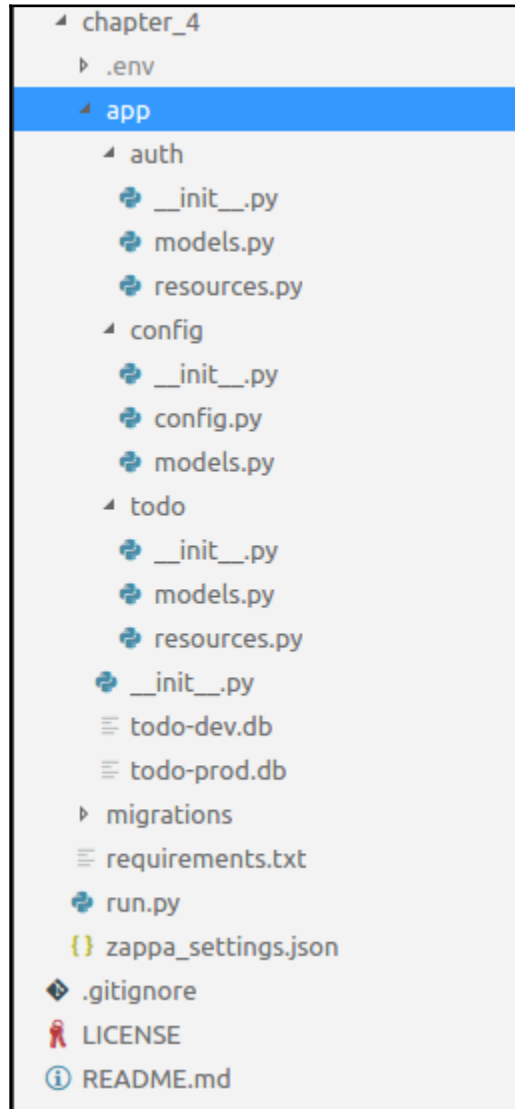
chapter_4
.env
app
auth
\_\_init\_\_.py
models.py
resources.py
config
\_\_init\_\_.py
config.py
models.py
todo
\_\_init\_\_.py
models.py
resources.py
\_\_init\_\_.py
todo-dev.db
todo-prod.db
migrations
requirements.txt
run.py
{} zappa_settings.json
.gitignore
LICENSE
README.md